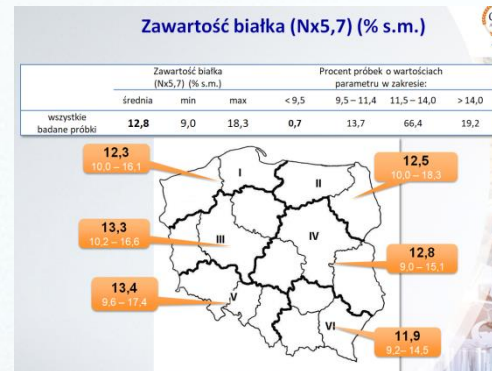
Zawartość białka (Nx5,7) (% s.m.)

| | Zawartość białka (Nx5,7) (% s.m.) | | | Procent próbek o wartościach parametru w zakresie: | | | |
|---|---|---|---|---|---|---|---|
| | średnia | min | max | < 9,5 | 9,5 – 11,4 | 11,5 – 14,0 | > 14,0 |
| wszystkie badane próbki | 12,8 | 9,0 | 18,3 | 0,7 | 13,7 | 66,4 | 19,2 |

12,3
10,0 – 16,1

I

II

12,5
10,0 – 18,3

13,3
10,2 – 16,6

III

IV

12,8
9,0 – 15,1

13,4
9,6 – 17,4

V

VI

11,9
9,2 – 14,5